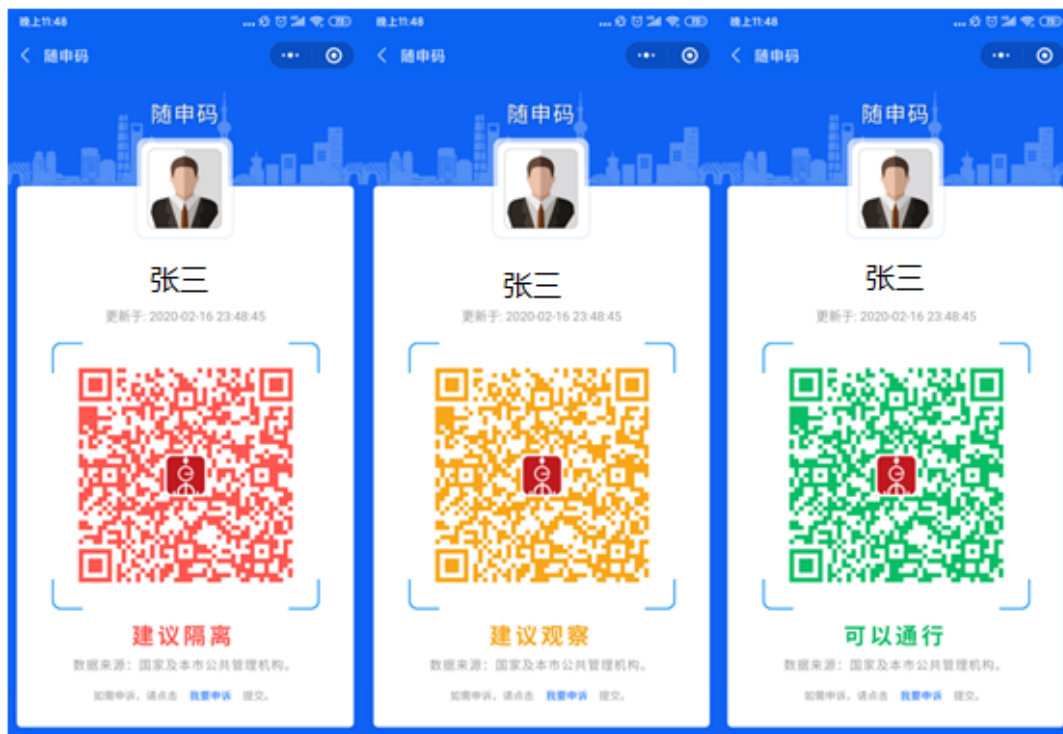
晚上11:48

< 随申码

随申码

张三

更新于: 2020-02-16 23:48:45

建议隔离

数据来源：国家及本市公共管理机构。

如需申诉，请点击 我要申诉 提交。

晚上11:48

< 随申码

随申码

张三

更新于: 2020-02-16 23:48:45

建议观察

数据来源：国家及本市公共管理机构。

如需申诉，请点击 我要申诉 提交。

晚上11:48

< 随申码

随申码

张三

更新于: 2020-02-16 23:48:45

可以通行

数据来源：国家及本市公共管理机构。

如需申诉，请点击 我要申诉 提交。